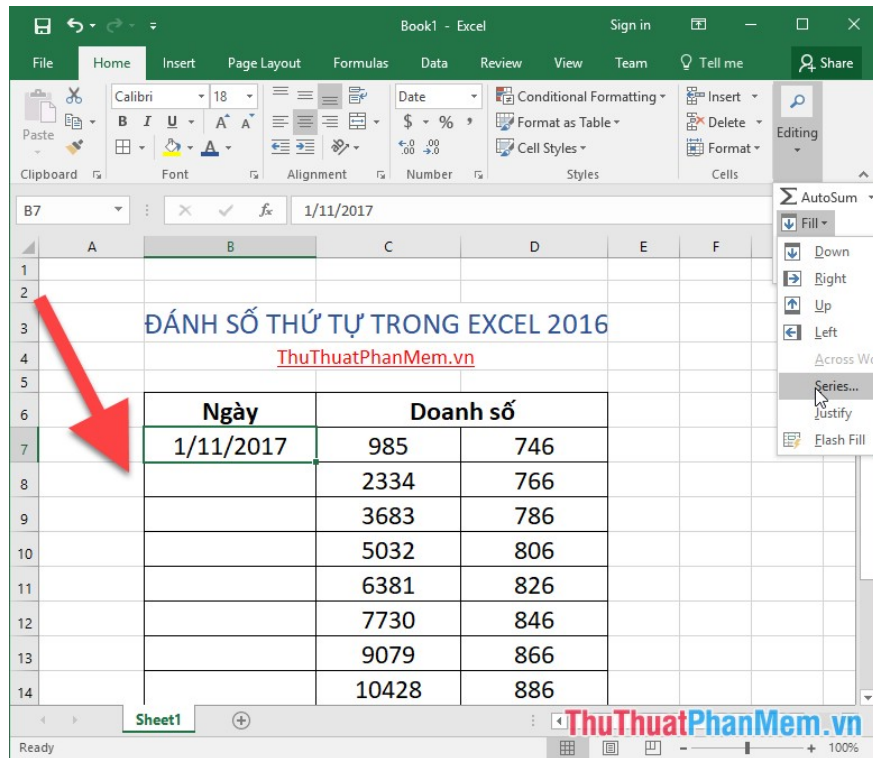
Book1 - Excel

Sign in

File Home Insert Page Layout Formulas Data Review View Team Tell me Share

Paste

Calibri 18

B I U A A

Date

$ % ,

Conditional Formatting

Format as Table

Cell Styles

Insert

Delete

Format

Editing

Clipboard Font Alignment Number Styles Cells

B7 $f_x$ 1/11/2017

AutoSum

Fill

Down

Right

Up

Left

Across Wo

Series...

Justify

Flash Fill

| | A | B | C | D | E | F |
|---|---|---|---|---|---|---|
| 1 | | | | | | |
| 2 | | | | | | |
| 3 | | ĐÁNH SỐ THỨ TỰ TRONG EXCEL 2016 | | | | |
| 4 | | ThuThuatPhanMem.vn | | | | |
| 5 | | | | | | |
| 6 | | Ngày | Doanh số | | | |
| 7 | | 1/11/2017 | 985 | 746 | | |
| 8 | | | 2334 | 766 | | |
| 9 | | | 3683 | 786 | | |
| 10 | | | 5032 | 806 | | |
| 11 | | | 6381 | 826 | | |
| 12 | | | 7730 | 846 | | |
| 13 | | | 9079 | 866 | | |
| 14 | | | 10428 | 886 | | |

Sheet1

ThuThuatPhanMem.vn

Ready 100%